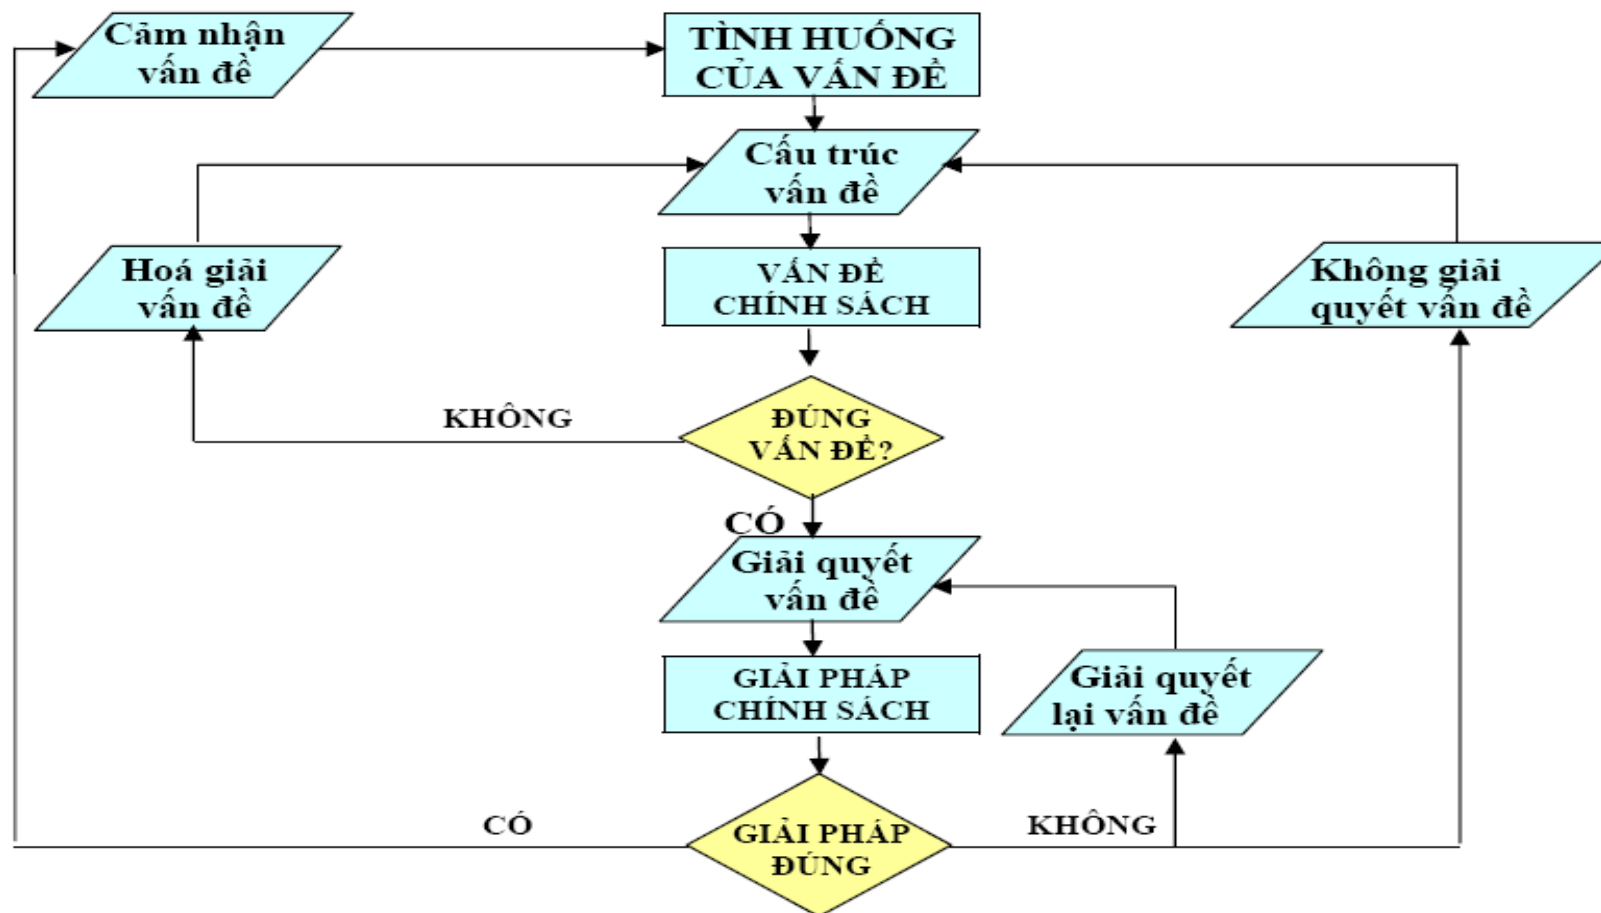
Cảm nhận vấn đề

TÌNH HUỐNG CỦA VẤN ĐỀ

Cấu trúc vấn đề

Hoá giải vấn đề

VẤN ĐỀ CHÍNH SÁCH

Không giải quyết vấn đề

KHÔNG

ĐÚNG VẤN ĐỀ?

CÓ

Giải quyết vấn đề

GIẢI PHÁP CHÍNH SÁCH

Giải quyết lại vấn đề

CÓ

GIẢI PHÁP ĐÚNG

KHÔNG